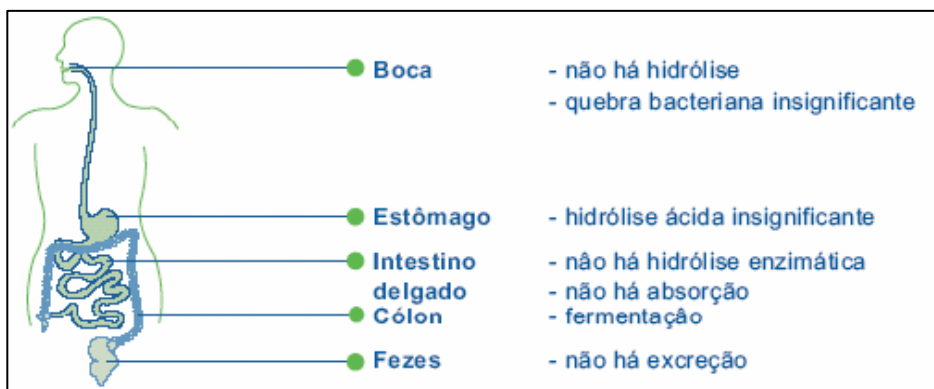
Boca - não há hidrólise
- quebra bacteriana insignificante

Estômago - hidrólise ácida insignificante

Intestino delgado - não há hidrólise enzimática
- não há absorção

Cólon - fermentação

Fezes - não há excreção